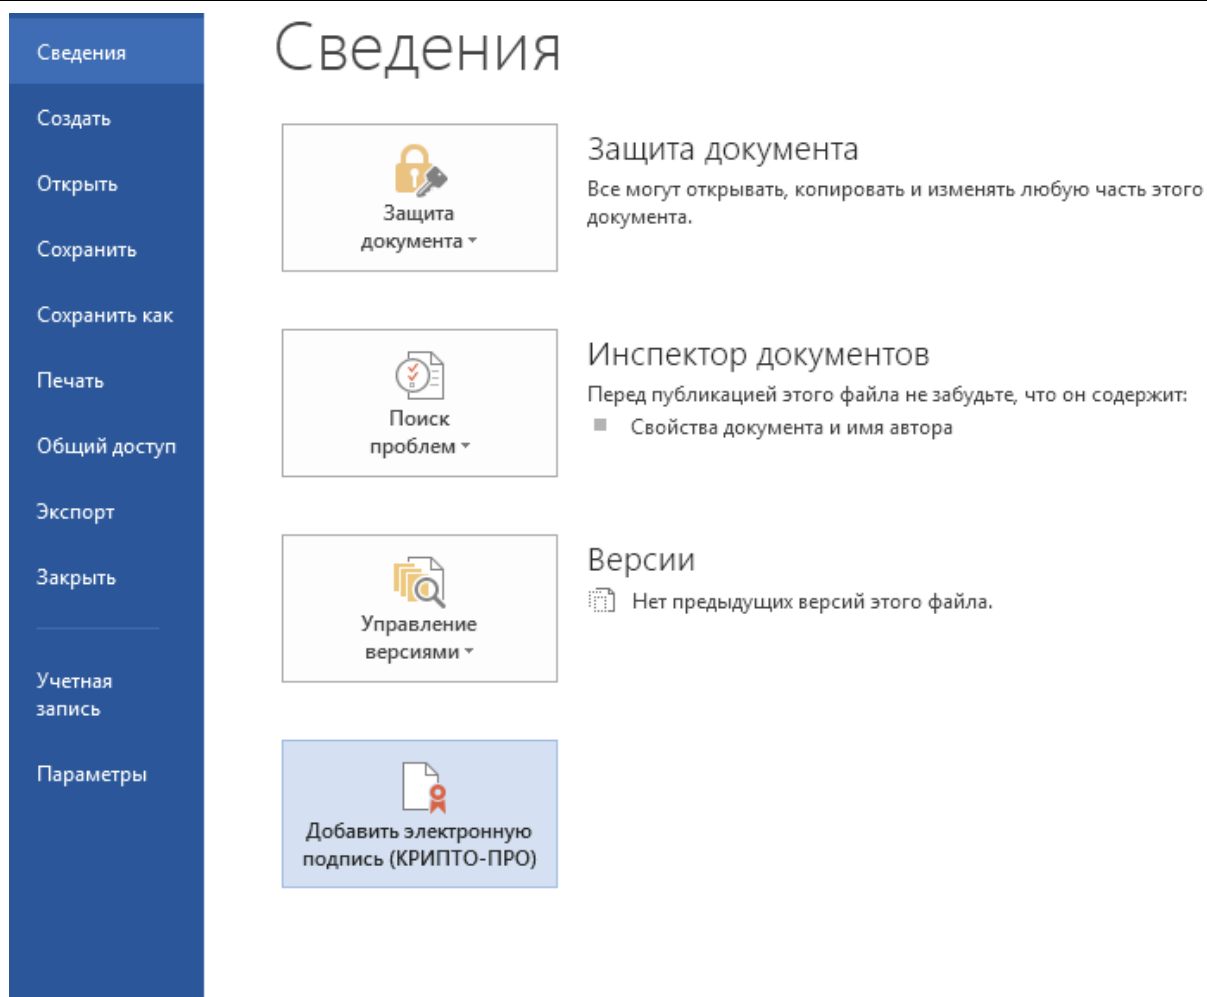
Сведения
Создать
Открыть
Сохранить
Сохранить как
Печать
Общий доступ
Экспорт
Закрыть
Учетная запись
Параметры

Сведения

Защита документа

Защита документа
Все могут открывать, копировать и изменять любую часть этого документа.

Поиск проблем

Инспектор документов
Перед публикацией этого файла не забудьте, что он содержит:
Свойства документа и имя автора

Управление версиями

Версии
Нет предыдущих версий этого файла.

Добавить электронную подпись (КРИПТО-ПРО)